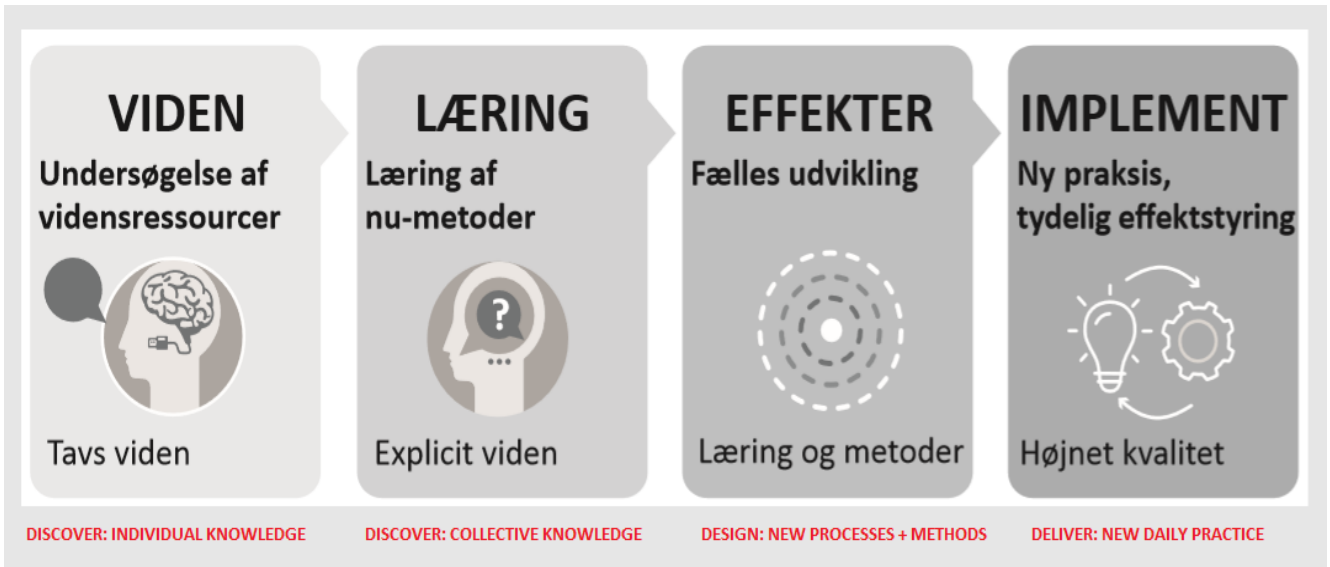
VIDEN

Undersøgelse af vidensressourcer

Tavs viden

LÆRING

Læring af nu-metoder

?

Explicit viden

EFFEKTER

Fælles udvikling

Læring og metoder

IMPLEMENT

Ny praksis, tydelig effektstyring

Højnet kvalitet

DISCOVER: INDIVIDUAL KNOWLEDGE

DISCOVER: COLLECTIVE KNOWLEDGE

DESIGN: NEW PROCESSES + METHODS

DELIVER: NEW DAILY PRACTICE